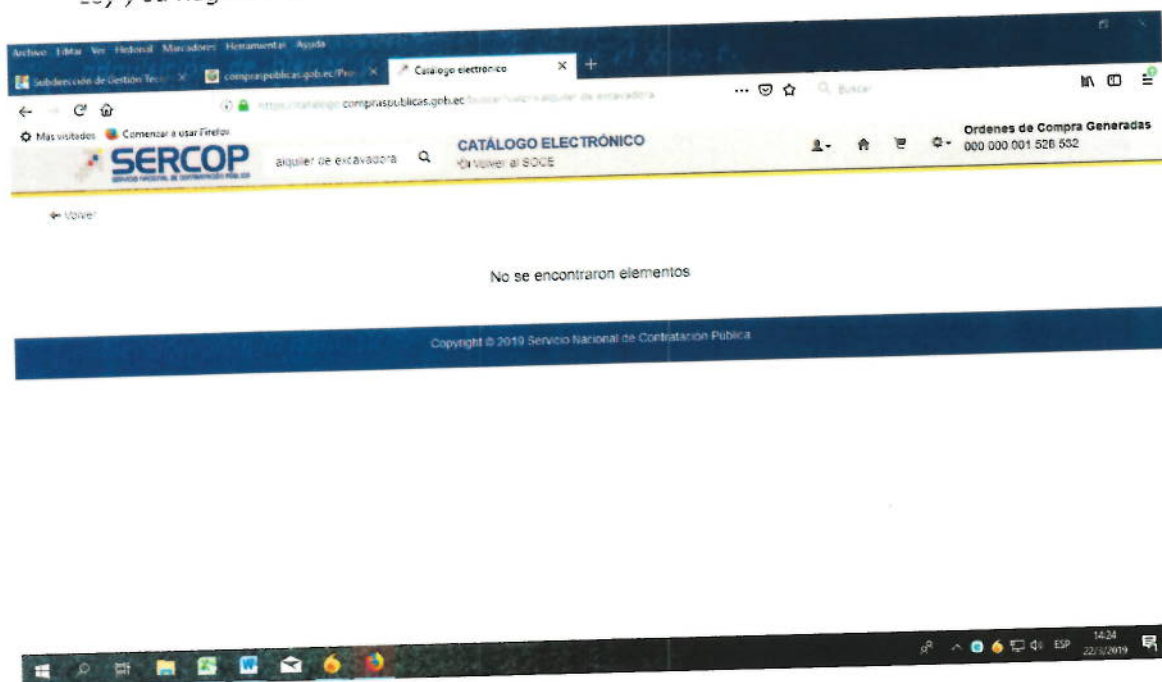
Ley y su Reg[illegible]

Archivo Editar Ver Historial Marcadores Herramientas Ayuda

Subdirección de Gestión Tec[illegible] × compraspublicas.gob.ec/Pro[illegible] × Catálogo electrónico × +

https://catalogo.compraspublicas.gob.ec/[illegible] alquiler de excavadora

Buscar

Más visitados Comenzar a usar Firefox

SERCOP
SERVICIO NACIONAL DE CONTRATACIÓN PÚBLICA

alquiler de excavadora

CATÁLOGO ELECTRÓNICO
Volver al SOCE

Ordenes de Compra Generadas
000 000 001 528 532

← Volver

No se encontraron elementos

Copyright © 2019 Servicio Nacional de Contratación Pública

ESP 14:24 22/3/2019